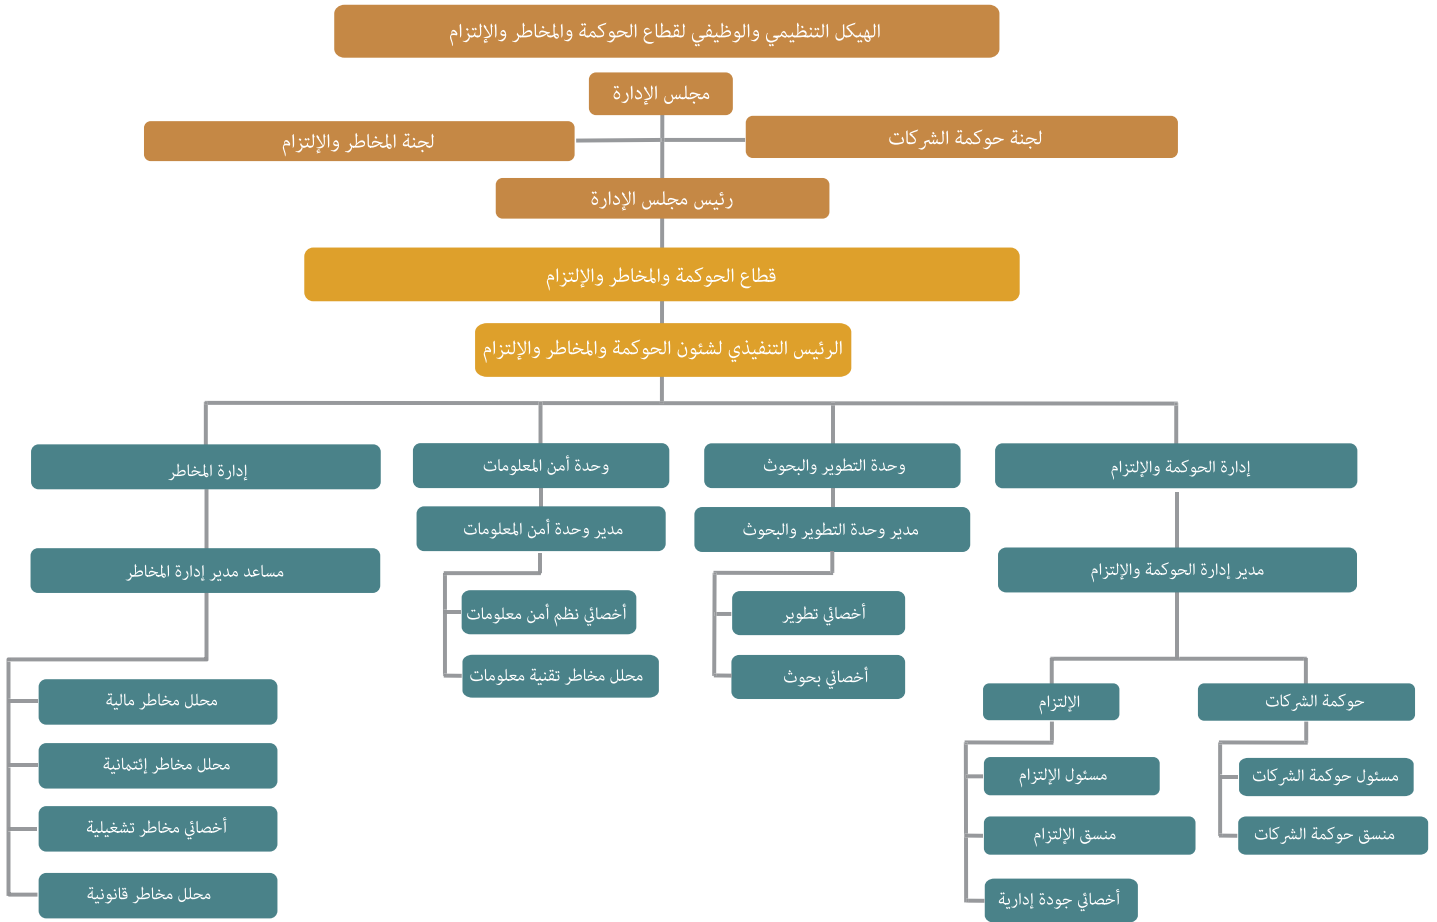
الهيكل التنظيمي والوظيفي لقطاع الحوكمة والمخاطر والإلتزام

مجلس الإدارة

لجنة حوكمة الشركات

لجنة المخاطر والإلتزام

رئيس مجلس الإدارة

قطاع الحوكمة والمخاطر والإلتزام

الرئيس التنفيذي لشئون الحوكمة والمخاطر والإلتزام

إدارة الحوكمة والإلتزام

مدير إدارة الحوكمة والإلتزام

حوكمة الشركات

مسئول حوكمة الشركات

منسق حوكمة الشركات

الإلتزام

مسئول الإلتزام

منسق الإلتزام

أخصائي جودة إدارية

وحدة التطوير والبحوث

مدير وحدة التطوير والبحوث

أخصائي تطوير

أخصائي بحوث

وحدة أمن المعلومات

مدير وحدة أمن المعلومات

أخصائي نظم أمن معلومات

محلل مخاطر تقنية معلومات

إدارة المخاطر

مساعد مدير إدارة المخاطر

محلل مخاطر مالية

محلل مخاطر إئتمانية

أخصائي مخاطر تشغيلية

محلل مخاطر قانونية